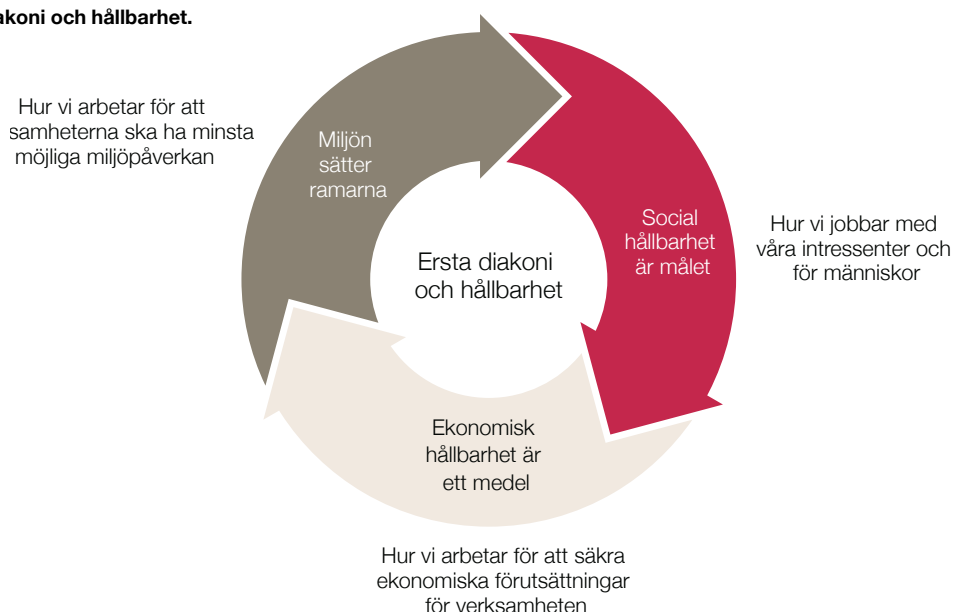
akoni och hållbarhet.

Hur vi arbetar för att samheterna ska ha minsta möjliga miljöpåverkan

Miljön sätter ramarna

Social hållbarhet är målet

Hur vi jobbar med våra intressenter och för människor

Ersta diakoni och hållbarhet

Ekonomisk hållbarhet är ett medel

Hur vi arbetar för att säkra ekonomiska förutsättningar för verksamheten